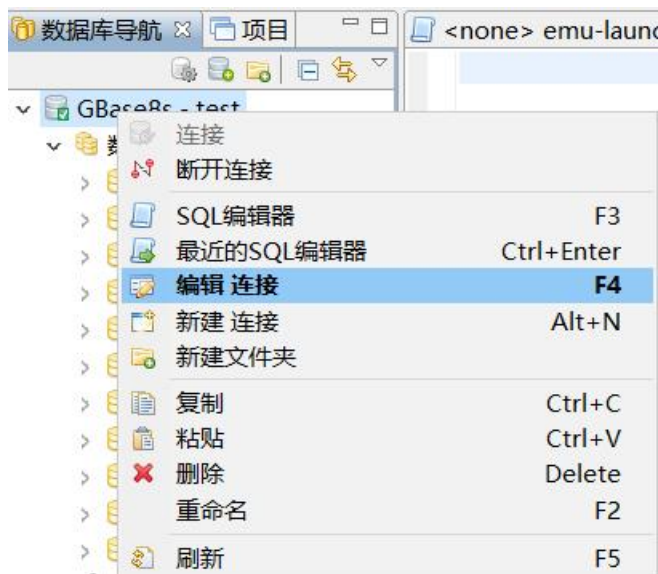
数据库导航 ☒ 项目

<none> emu-launc

GBase8s - test

数

连接
断开连接
SQL编辑器 F3
最近的SQL编辑器 Ctrl+Enter
编辑 连接 F4
新建 连接 Alt+N
新建文件夹
复制 Ctrl+C
粘贴 Ctrl+V
删除 Delete
重命名 F2
刷新 F5